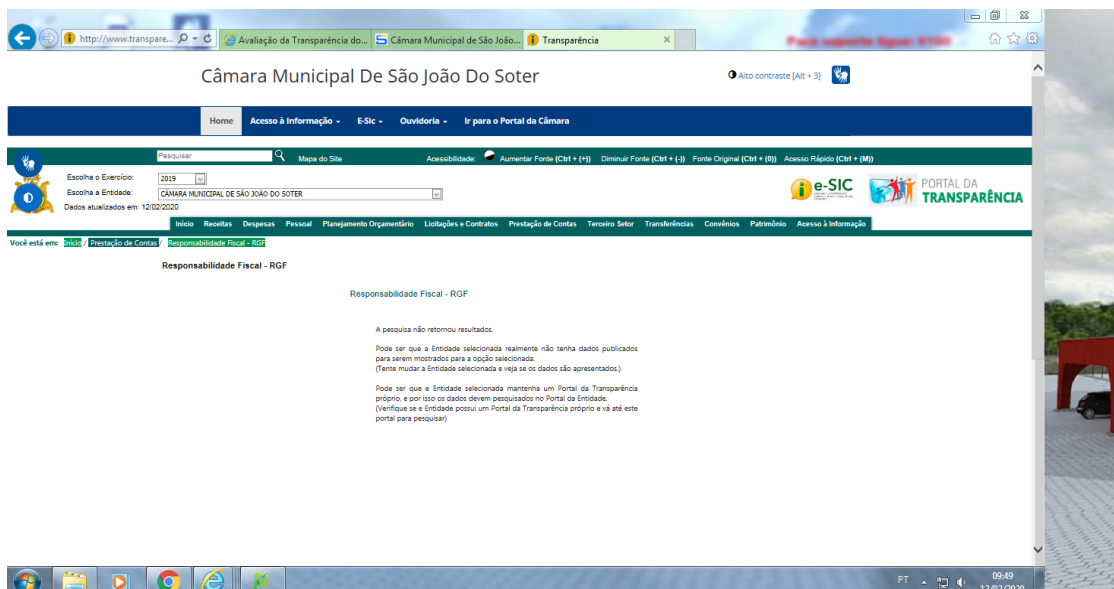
http://www.transpare... Avaliação da Transparência do... Câmara Municipal de São João... Transparência

Câmara Municipal De São João Do Soter

Alto contraste [Alt + 3]

Home Acesso à Informação E-Sic Ouvidoria Ir para o Portal da Câmara

Pesquisar Mapa do Site Acessibilidade: Aumentar Fonte (Ctrl + (+)) Diminuir Fonte (Ctrl + (-)) Fonte Original (Ctrl + (0)) Acesso Rápido (Ctrl + (M))

Escolha o Exercício: 2019
Escolha a Entidade: CÂMARA MUNICIPAL DE SÃO JOÃO DO SOTER
Dados atualizados em: 12/02/2020

e-SIC PORTAL DA TRANSPARÊNCIA

Início Receitas Despesas Pessoal Planejamento Orçamentário Licitações e Contratos Prestação de Contas Terceiro Setor Transferências Convênios Patrimônio Acesso à Informação

Você está em: Início / Prestação de Contas / Responsabilidade Fiscal - RGF

Responsabilidade Fiscal - RGF

Responsabilidade Fiscal - RGF

A pesquisa não retornou resultados.

Pode ser que a Entidade selecionada realmente não tenha dados publicados para serem mostrados para a opção selecionada.
(Tente mudar a Entidade selecionada e veja se os dados são apresentados.)

Pode ser que e Entidade selecionada mantenha um Portal da Transparência próprio, e por isso os dados devem pesquisados no Portal da Entidade.
(Verifique se e Entidade possui um Portal da Transparência próprio e vá até este portal para pesquisar)

PT 09:49 12/02/2020